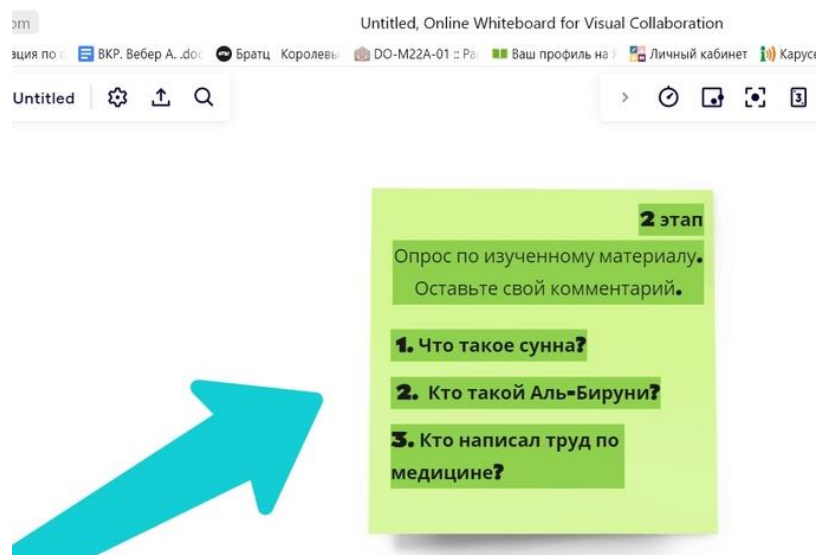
om

Untitled, Online Whiteboard for Visual Collaboration

ация по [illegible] ВКР. Вебер А. .doc Братц Королевы DO-M22A-01 :: Ра Ваш профиль на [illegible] Личный кабинет Карусе

Untitled

2 этап

Опрос по изученному материалу.
Оставьте свой комментарий.

1. Что такое сунна?

2. Кто такой Аль-Бируни?

3. Кто написал труд по медицине?